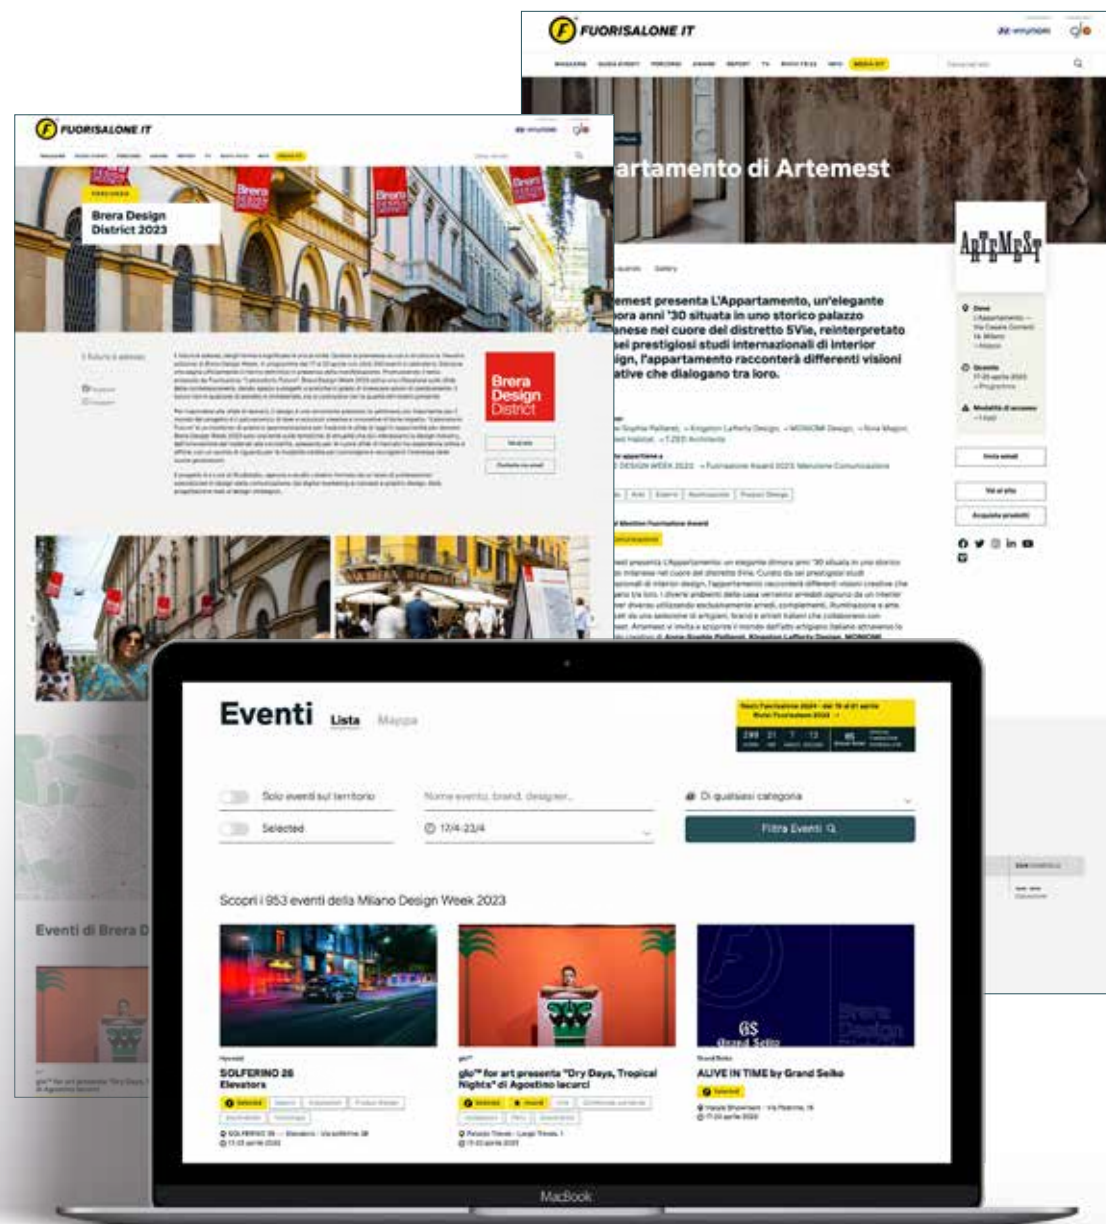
FUORISALONE.IT

artamento di Artemest

ARTEMEST

emest presenta L'Appartamento, un'elegante ora anni '30 situata in uno storico palazzo nese nel cuore del distretto 5Vie, reinterpretato sei prestigiosi studi internazionali di interior ign, l'appartamento racconterà differenti visioni ative che dialogano tra loro.

FUORISALONE.IT

Brera Design District 2023

Brera Design District

Eventi di Brera D

Eventi Lista Mappa

Solo eventi sul territorio

Nome evento, brand, designer...

Di qualsiasi categoria

Selected

17/4-23/4

Filtra Eventi

Scopri i 953 eventi della Milano Design Week 2023

SOLFERINO 28 Elevators

glo™ for art presenta "Dry Days, Tropical Nights" di Agostino Iacurci

ALIVE IN TIME by Grand Seiko

Selected

MacBook